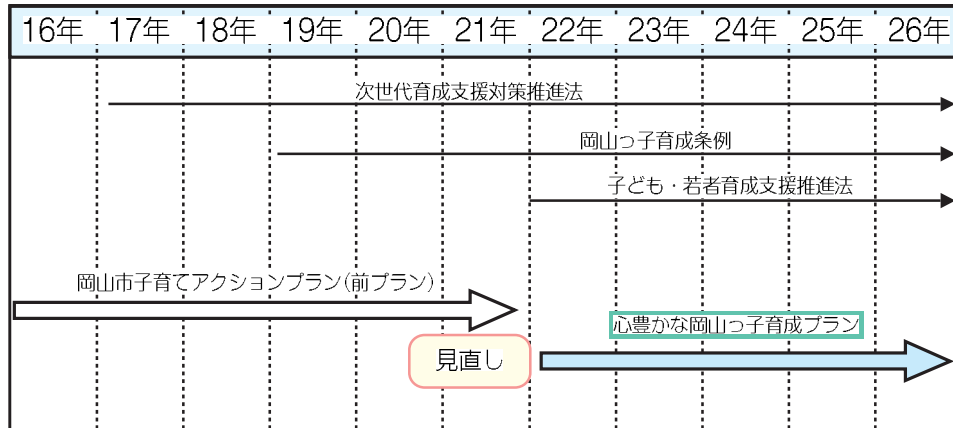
| 16年 | 17年 | 18年 | 19年 | 20年 | 21年 | 22年 | 23年 | 24年 | 25年 | 26年 |
|---|---|---|---|---|---|---|---|---|---|---|

次世代育成支援対策推進法

岡山っ子育成条例

子ども・若者育成支援推進法

岡山市子育てアクションプラン（前プラン）

心豊かな岡山っ子育成プラン

見直し